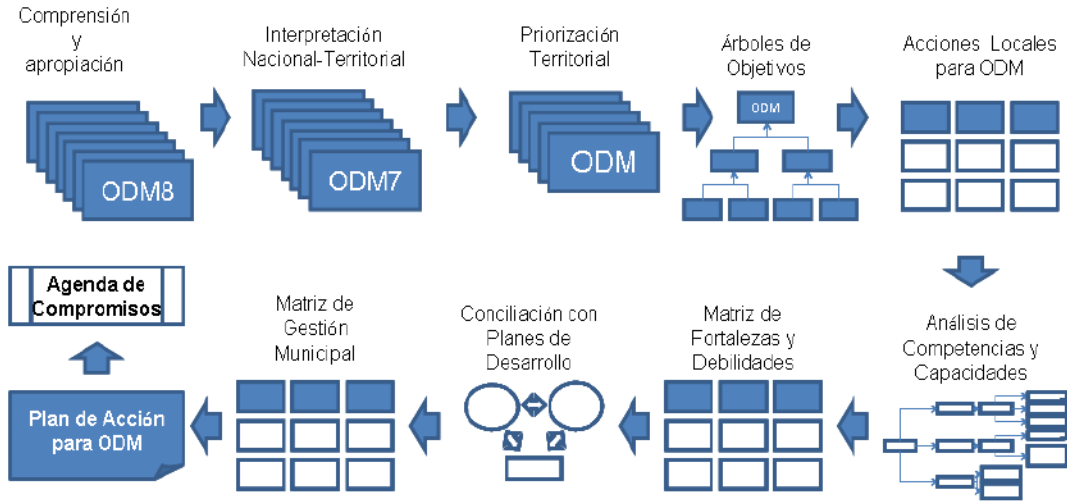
Comprensión y apropiación

ODM8

Interpretación Nacional-Territorial

ODM7

Priorización Territorial

ODM

Árboles de Objetivos

ODM

Acciones Locales para ODM

Agenda de Compromisos

Matriz de Gestión Municipal

Conciliación con Planes de Desarrollo

Matriz de Fortalezas y Debilidades

Análisis de Competencias y Capacidades

Plan de Acción para ODM